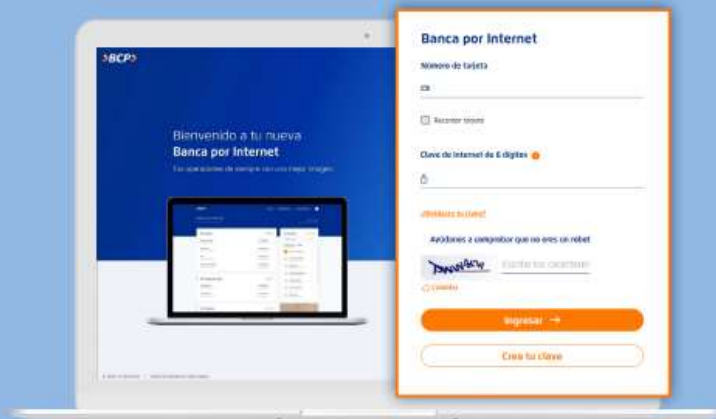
›BCP›

Bienvenido a tu nueva
Banca por Internet
Tus operaciones de siempre con una mejor imagen

Banca por Internet

Número de tarjeta

Recordar tarjeta

Clave de internet de 6 dígitos

¿Olvidaste tu clave?

Ayúdanos a comprobar que no eres un robot

Escribe los caracteres

Cambiar

Ingresar →

Crea tu clave